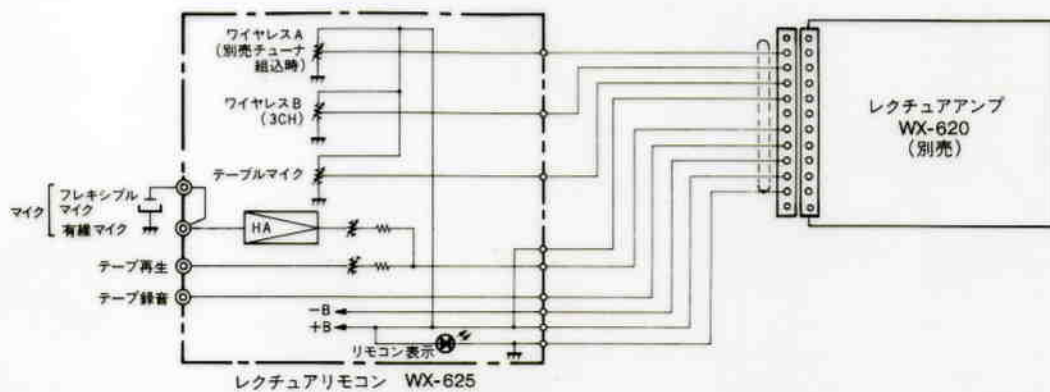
ワイヤレスA
(別売チューナ組込時)

ワイヤレスB
(3CH)

テーブルマイク

マイク
フレキシブルマイク
有線マイク

HA

テープ再生

テープ録音

−B
+B

リモコン表示

レクチュアリモコン WX-625

レクチュアアンプ
WX-620
(別売)